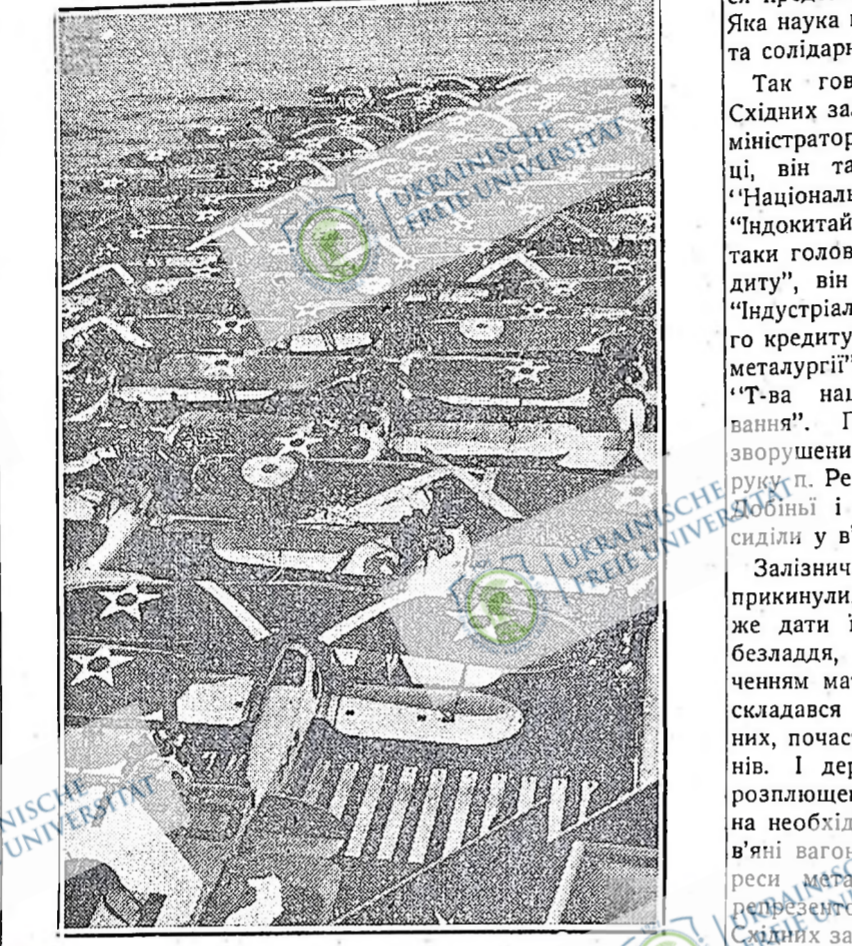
UKRAINISCHE FREIE UNIVERSITÄT

UKRAINISCHE FREIE UNIVERSITÄT

UKRAINISCHE UNIVERSITÄT

ся пред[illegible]
Яка наука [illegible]
та солідарн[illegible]

Так гов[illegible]
Східних за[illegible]
міністратор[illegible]
ці, він та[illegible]
"Національ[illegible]
"Індокитай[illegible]
таки голов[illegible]
диту", він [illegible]
"Індустріал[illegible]
го кредиту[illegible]
металургії"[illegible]
"Т-ва на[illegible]
вання". П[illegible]
зворушени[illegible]
руку п. Ре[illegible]
Лобіні і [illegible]
сиділи у в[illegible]

Залізнич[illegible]
прикинули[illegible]
же дати і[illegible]
безладдя, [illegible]
ченням ма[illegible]
складався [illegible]
них, почас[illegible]
нів. І дер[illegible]
розплющен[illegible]
на необхід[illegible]
в'яні вагон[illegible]
реси мате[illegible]
репрезенто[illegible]
Східних за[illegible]